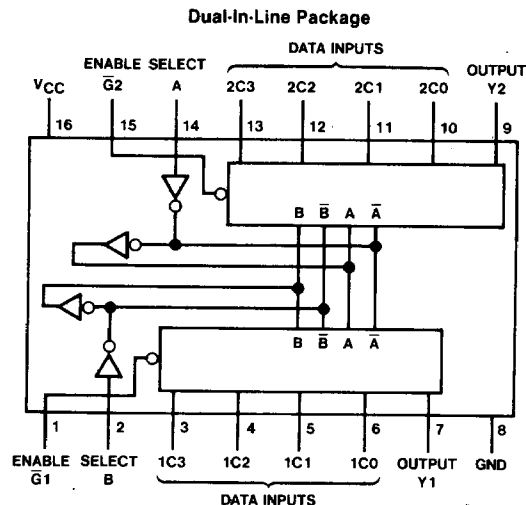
Dual-In-Line Package

DATA INPUTS

ENABLE $\overline{G2}$

SELECT A

2C3 2C2 2C1 2C0

OUTPUT Y2

$V_{CC}$ 16 15 14 13 12 11 10 9

B $\overline{B}$ A $\overline{A}$

B $\overline{B}$ A $\overline{A}$

1 2 3 4 5 6 7 8

ENABLE $\overline{G1}$

SELECT B

1C3 1C2 1C1 1C0

OUTPUT Y1

GND

DATA INPUTS